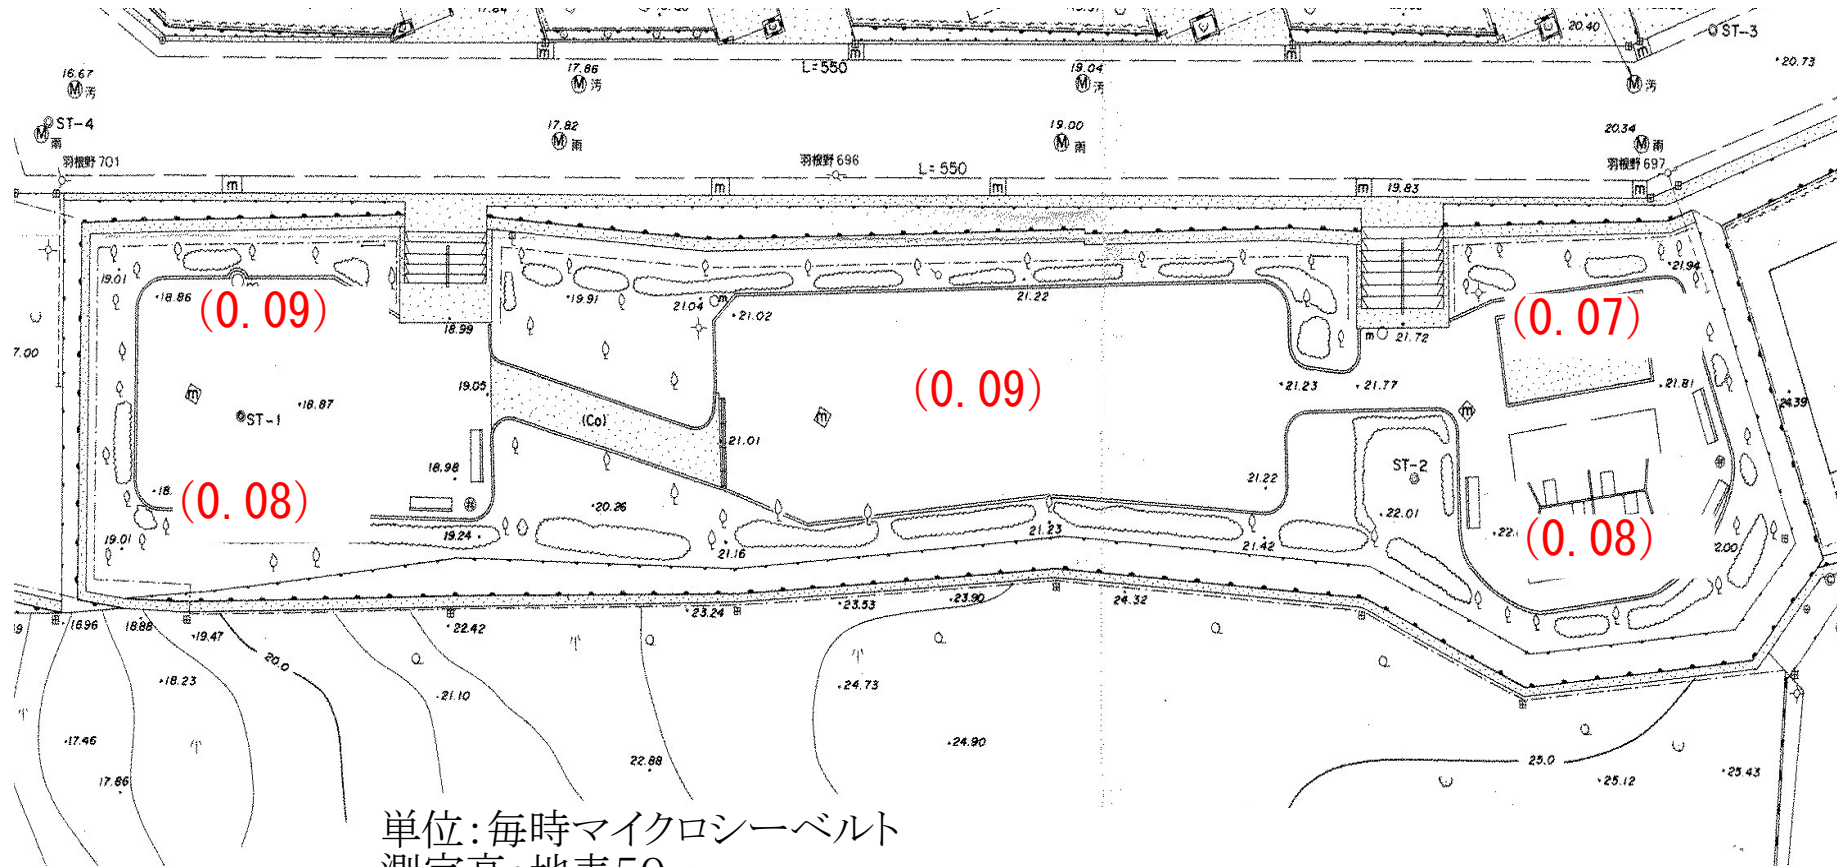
17.64
20.40
ST-3
L=550
17.86
19.04
20.73
16.67
汚
汚
汚
汚
ST-4
17.82
19.00
20.34
雨
雨
雨
雨
羽根野 701
羽根野 696
L=550
羽根野 697
19.83
19.01
18.86
(0.09)
19.91
21.04
21.02
21.22
21.94
(0.07)
18.99
21.72
7.00
19.05
(0.09)
21.23
21.77
21.81
ST-1
18.87
(Co)
21.01
24.39
18.98
21.22
ST-2
18.
(0.08)
20.26
22.01
19.01
19.24
21.16
21.23
21.42
(0.08)
2.00
16.96
18.88
19.47
23.24
23.53
23.90
24.32
20.0
22.42
18.23
21.10
24.73
17.46
24.90
22.88
17.86
25.0
25.12
25.43
単位:毎時マイクロシーベルト
測定高:地表50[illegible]